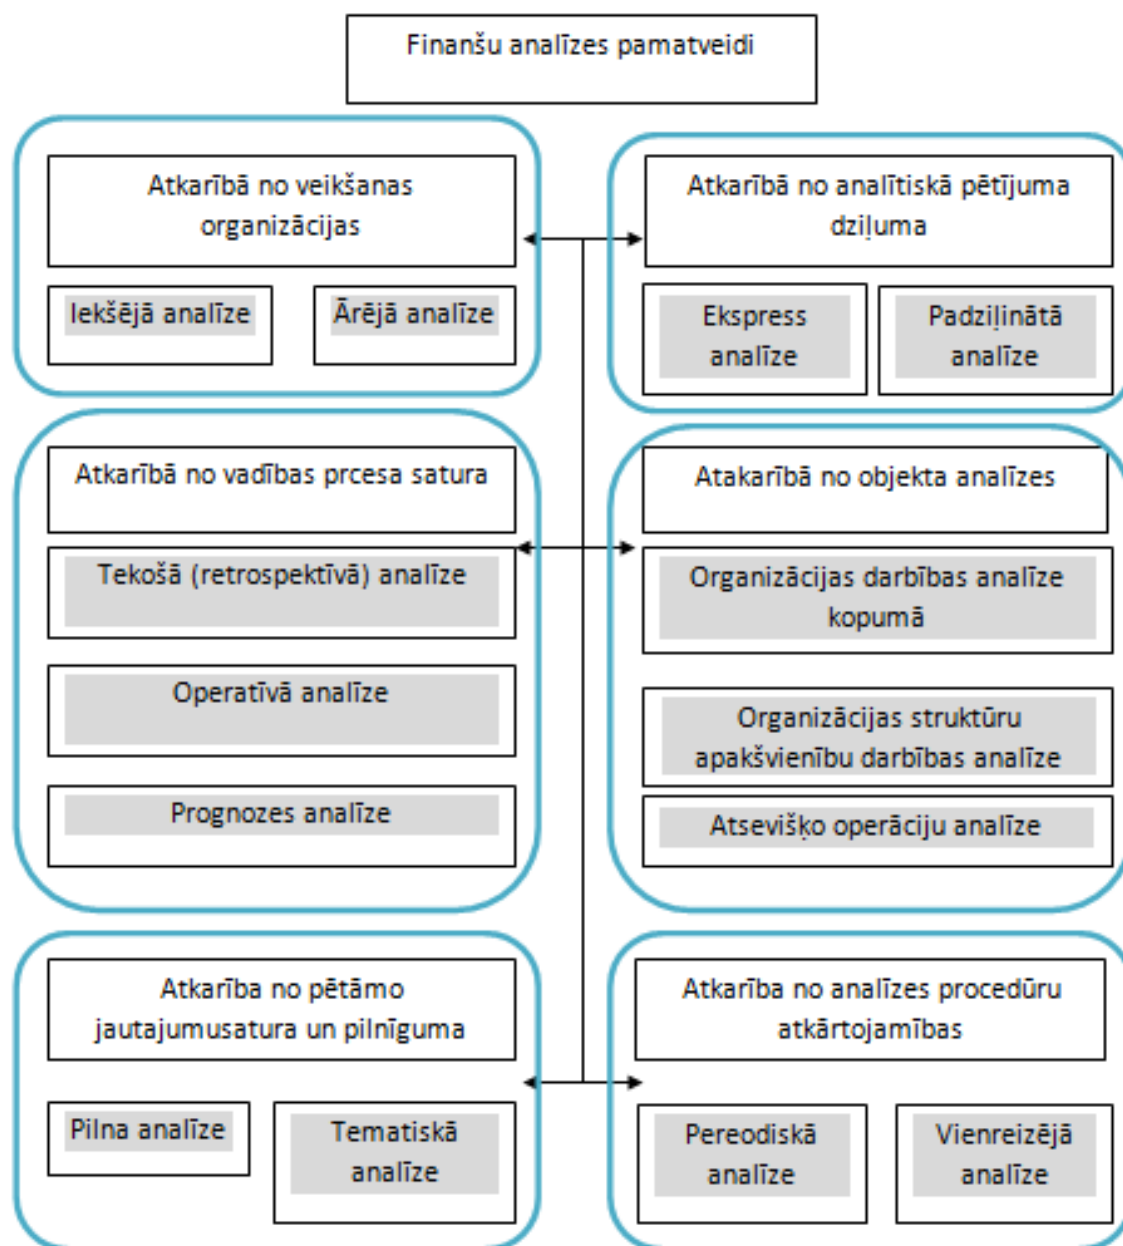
Finanšu analīzes pamatveidi

Atkarībā no veikšanas organizācijas

Iekšējā analīze

Ārējā analīze

Atkarībā no analītiskā pētījuma dziļuma

Ekspress analīze

Padziļinātā analīze

Atkarībā no vadības prcesa satura

Tekošā (retrospektīvā) analīze

Operatīvā analīze

Prognozes analīze

Atakarībā no objekta analīzes

Organizācijas darbības analīze kopumā

Organizācijas struktūru apakšvienību darbības analīze

Atsevišķo operāciju analīze

Atkarība no pētāmo jautajumusatura un pilnīguma

Pilna analīze

Tematiskā analīze

Atkarība no analīzes procedūru atkārtojamības

Pereodiskā analīze

Vienreizējā analīze